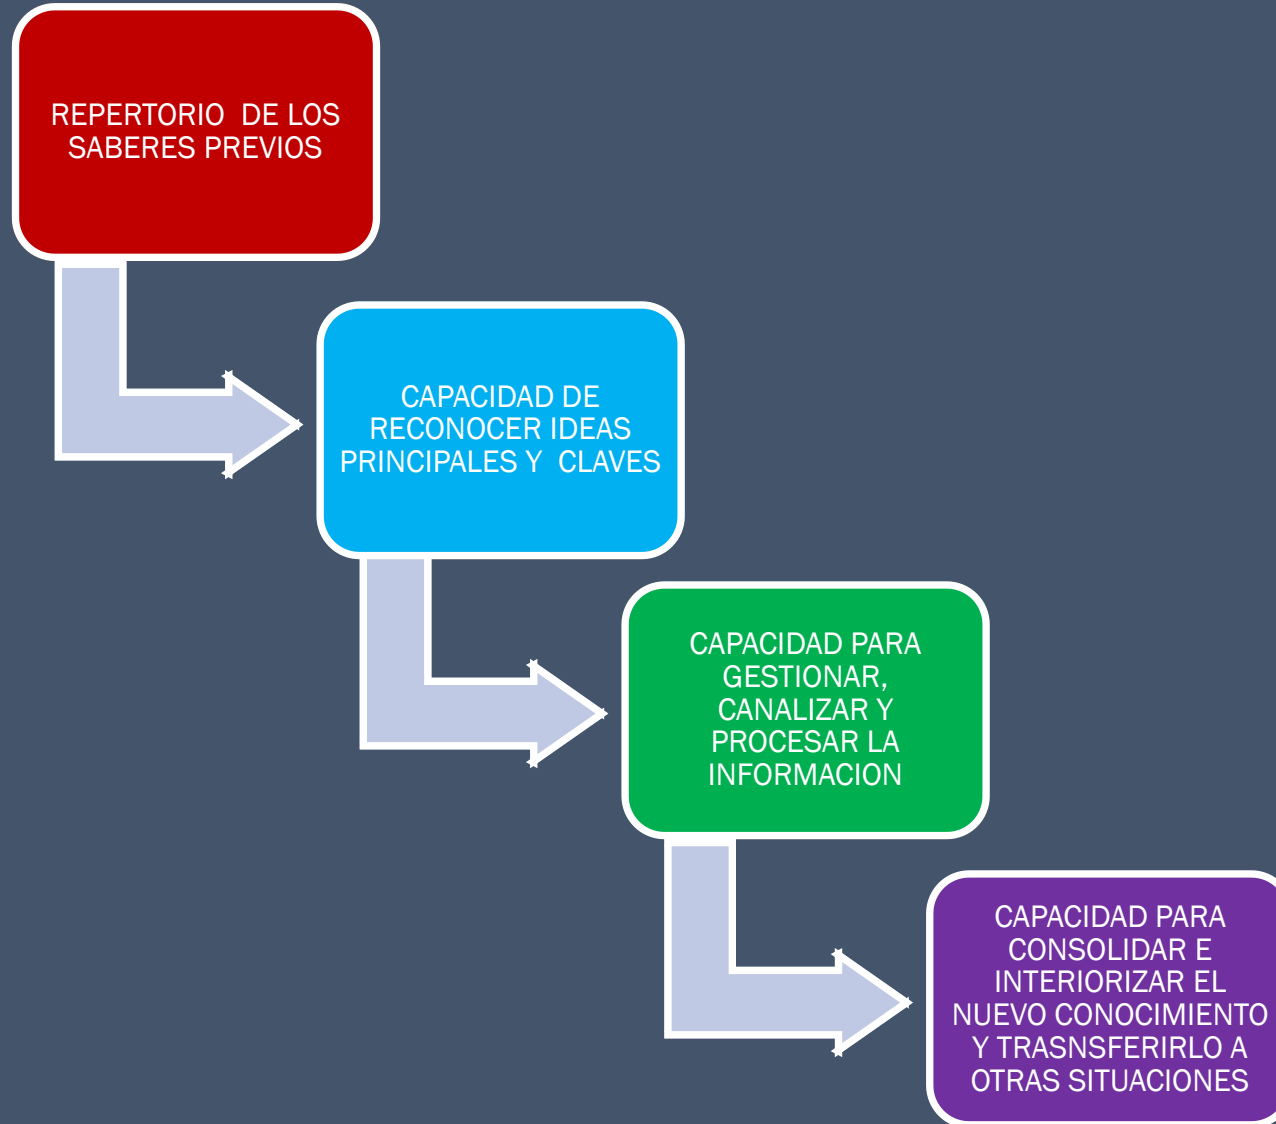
REPERTORIO DE LOS SABERES PREVIOS

CAPACIDAD DE RECONOCER IDEAS PRINCIPALES Y CLAVES

CAPACIDAD PARA GESTIONAR, CANALIZAR Y PROCESAR LA INFORMACION

CAPACIDAD PARA CONSOLIDAR E INTERIORIZAR EL NUEVO CONOCIMIENTO Y TRASNSFERIRLO A OTRAS SITUACIONES